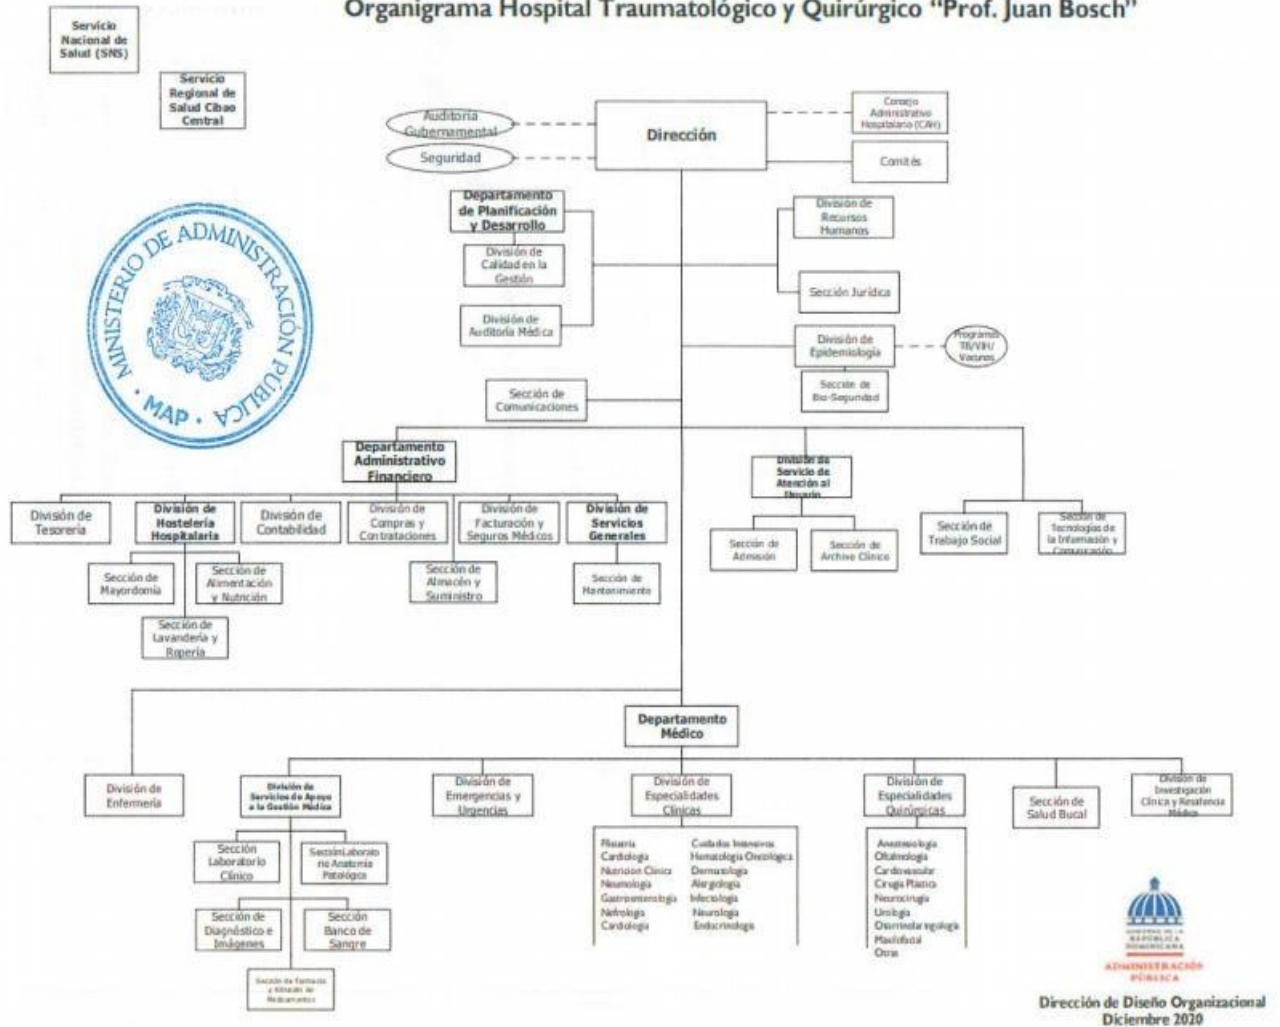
Organigrama Hospital Traumatológico y Quirúrgico "Prof. Juan Bosch"

Servicio Nacional de Salud (SNS)

Servicio Regional de Salud Cibao Central

Auditoria Gubernamental

Seguridad

Dirección

Consejo Administrativo Hospitalario (CAH)

Comités

Departamento de Planificación y Desarrollo

División de Calidad en la Gestión

División de Auditoría Médica

División de Recursos Humanos

Sección Jurídica

División de Epidemiología

Programas TB/VIH/ Vacunas

Sección de Bio-Seguridad

Sección de Comunicaciones

MINISTERIO DE ADMINISTRACIÓN PÚBLICA
MAP

Departamento Administrativo Financiero

División de Tesorería

División de Hostelería Hospitalaria

División de Contabilidad

División de Compras y Contrataciones

División de Facturación y Seguros Médicos

División de Servicios Generales

Sección de Mayordomía

Sección de Alimentación y Nutrición

Sección de Lavandería y Ropería

Sección de Almacén y Suministro

Sección de Mantenimiento

División de Servicio de Atención al Usuario

Sección de Admisión

Sección de Archivo Clínico

Sección de Trabajo Social

Sección de Tecnologías de la Información y Comunicación

Departamento Médico

División de Enfermería

División de Servicios de Apoyo a la Gestión Médica

Sección Laboratorio Clínico

Sección Laboratorio Anatomía Patológica

Sección de Diagnóstico e Imágenes

Sección Banco de Sangre

Sección de Farmacia y Almacén de Medicamentos

División de Emergencias y Urgencias

División de Especialidades Clínicas

Fisiatría
Cardiología
Nutrición Clínica
Neumología
Gastroenterología
Nefrología
Cardiología
Cuidados Intensivos
Hematología Oncológica
Dermatología
Alergología
Infectología
Neurología
Endocrinología

División de Especialidades Quirúrgicas

Anestesiología
Oftalmología
Cardiovascular
Cirugía Plástica
Neurocirugía
Urología
Otorrinolaringología
Maxilofacial
Otros

Sección de Salud Bucal

División de Investigación Clínica y Residencia Médica

GOBIERNO DE LA REPÚBLICA DOMINICANA
ADMINISTRACIÓN PÚBLICA

Dirección de Diseño Organizacional
Diciembre 2020